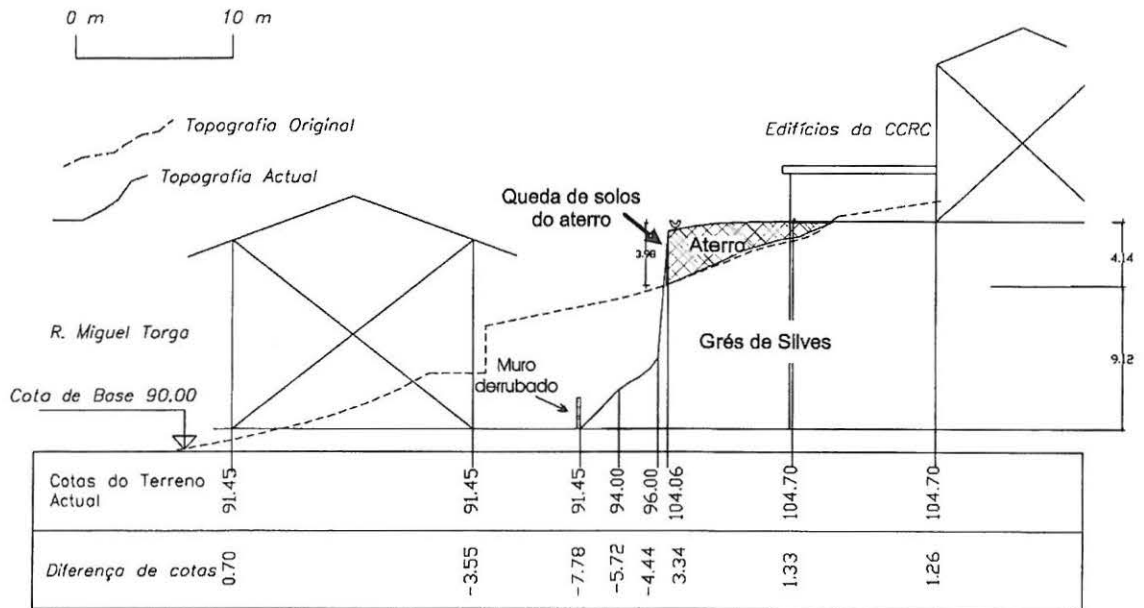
0 m 10 m

Topografia Original

Topografia Actual

Edifícios da CCRC

Queda de solos do aterro

Aterro

3.98

4.14

R. Miguel Torga

Grés de Silves

9.12

Muro derrubado

Cota de Base 90.00

| Cotas do Terreno Actual | 91.45 | 91.45 | 91.45 | 94.00 | 96.00 | 104.06 | 104.70 | 104.70 |
|---|---|---|---|---|---|---|---|---|
| Diferença de cotas | 0.70 | -3.55 | -7.78 | -5.72 | -4.44 | 3.34 | 1.33 | 1.26 |